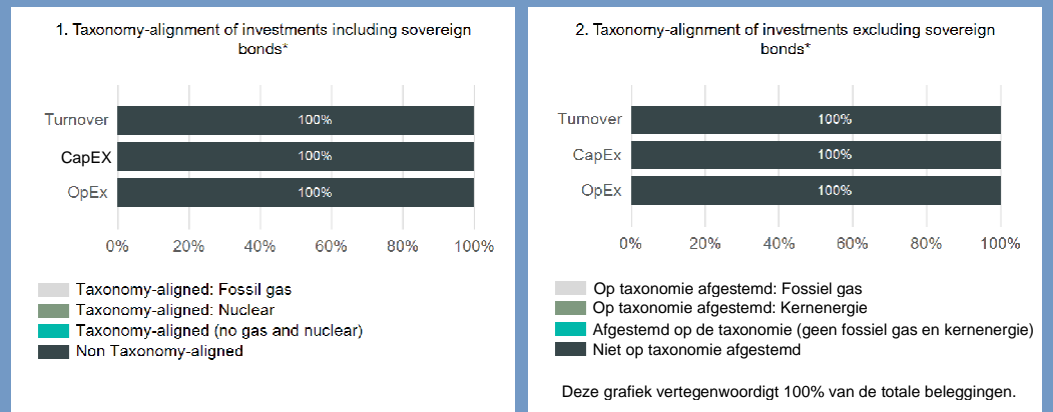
1. Taxonomy-alignment of investments including sovereign bonds*

Turnover 100%
CapEX 100%
OpEx 100%

0% 20% 40% 60% 80% 100%

Taxonomy-aligned: Fossil gas
Taxonomy-aligned: Nuclear
Taxonomy-aligned (no gas and nuclear)
Non Taxonomy-aligned

2. Taxonomy-alignment of investments excluding sovereign bonds*

Turnover 100%
CapEx 100%
OpEx 100%

0% 20% 40% 60% 80% 100%

Op taxonomie afgestemd: Fossiel gas
Op taxonomie afgestemd: Kernenergie
Afgestemd op de taxonomie (geen fossiel gas en kernenergie)
Niet op taxonomie afgestemd

Deze grafiek vertegenwoordigt 100% van de totale beleggingen.